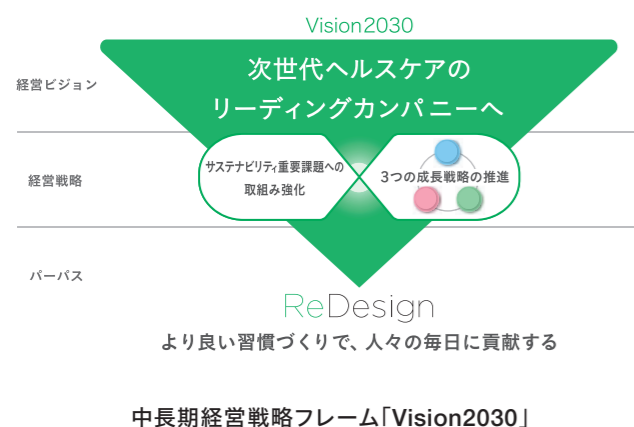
Vision2030

経営ビジョン

次世代ヘルスケアのリーディングカンパニーへ

経営戦略

サステナビリティ重要課題への取組み強化

3つの成長戦略の推進

パーパス

ReDesign

より良い習慣づくりで、人々の毎日に貢献する

中長期経営戦略フレーム「Vision2030」